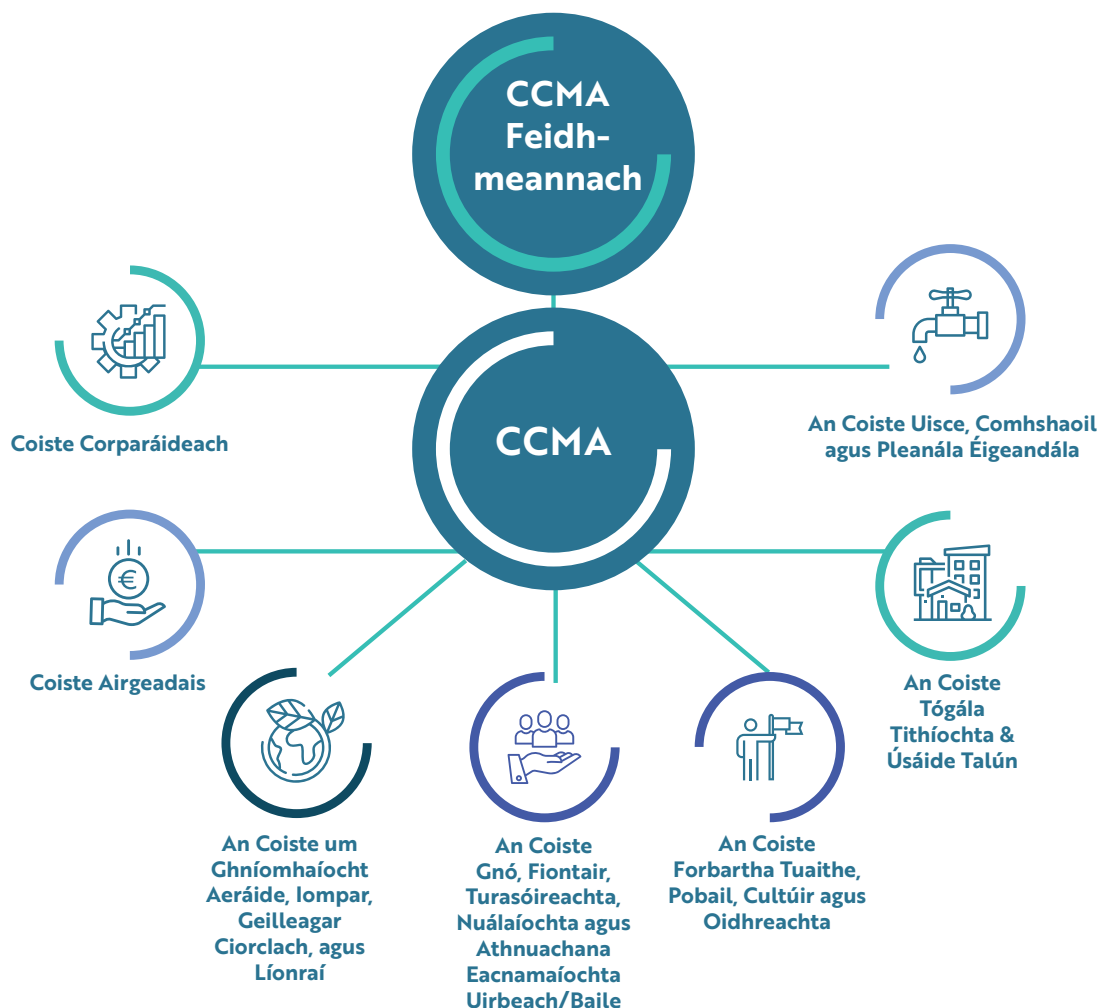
CCMA Feidhmeannach

CCMA

Coiste Corparáideach

An Coiste Uisce, Comhshaoil agus Pleanála Éigeandála

Coiste Airgeadais

An Coiste Tógála Tithíochta & Úsáide Talún

An Coiste um Ghníomhaíocht Aeráide, Iompar, Geilleagar Ciorclach, agus Líonraí

An Coiste Gnó, Fiontair, Turasóireachta, Nuálaíochta agus Athnuachana Eacnamaíochta Uirbeach/Baile

An Coiste Forbartha Tuaithe, Pobail, Cultúir agus Oidhreachta